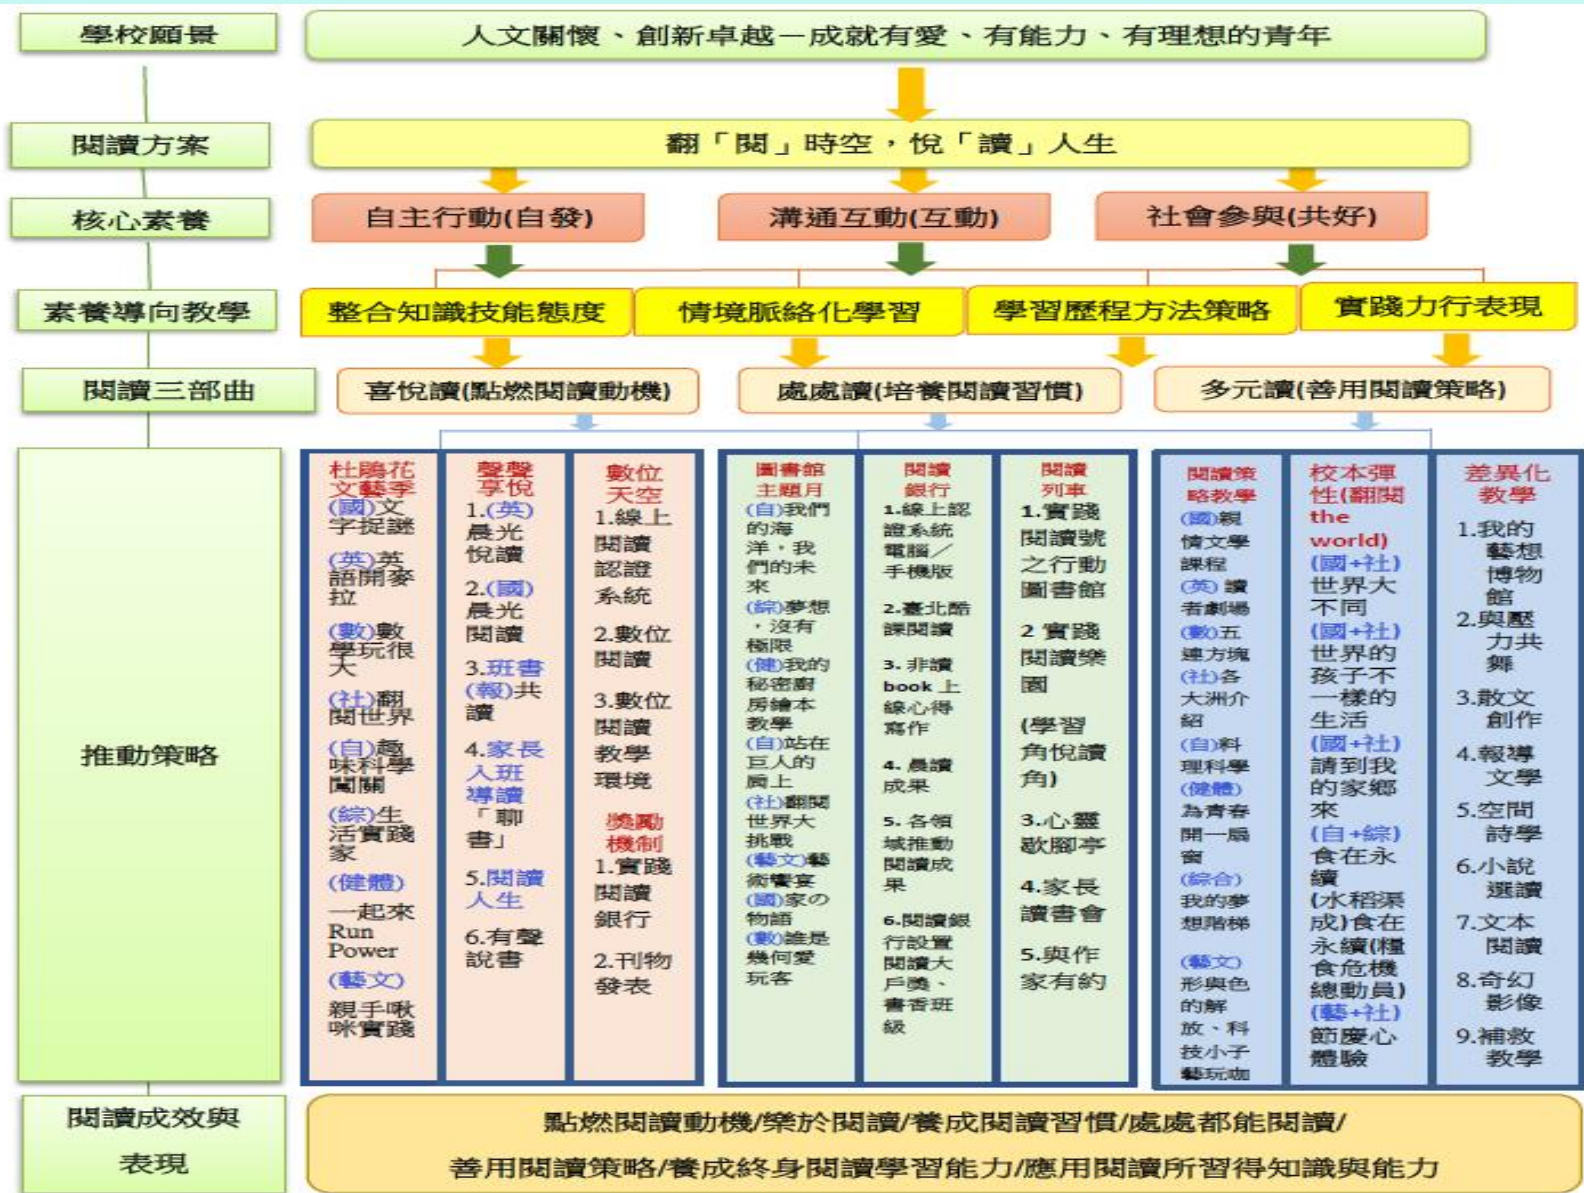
學校願景

人文關懷、創新卓越—成就有愛、有能力、有理想的青年

閱讀方案

翻「閱」時空，悅「讀」人生

核心素養

自主行動(自發)

溝通互動(互動)

社會參與(共好)

素養導向教學

整合知識技能態度

情境脈絡化學習

學習歷程方法策略

實踐力行表現

閱讀三部曲

喜悅讀(點燃閱讀動機)

處處讀(培養閱讀習慣)

多元讀(善用閱讀策略)

推動策略

杜鵑花文藝季
(國)文字捉謎
(英)英語開麥拉
(數)數學玩很大
(社)翻閱世界
(自)趣味科學闖關
(綜)生活實踐家
(健體)一起來Run Power
(藝文)親手啾咪實踐

聲聲享悅
1.(英)晨光悅讀
2.(國)晨光閱讀
3.班書(報)共讀
4.家長入班導讀「聊書」
5.閱讀人生
6.有聲說書

數位天空
1.線上閱讀認證系統
2.數位閱讀
3.數位閱讀教學環境
獎勵機制
1.實踐閱讀銀行
2.刊物發表

圖書館主題月
(自)我們的海洋，我們的未來
(綜)夢想，沒有極限
(健)我的秘密廚房繪本教學
(自)站在巨人的肩上
(社)翻閱世界大挑戰
(藝文)藝術饗宴
(國)家の物語
(數)誰是幾何愛玩客

閱讀銀行
1.線上認證系統電腦/手機版
2.臺北酷課閱讀
3.非讀book上線心得寫作
4.晨讀成果
5.各領域推動閱讀成果
6.閱讀銀行設置閱讀大戶獎、書香班級

閱讀列車
1.實踐閱讀號之行動圖書館
2實踐閱讀樂園
(學習角悅讀角)
3.心靈歇腳亭
4.家長讀書會
5.與作家有約

閱讀策略教學
(國)親情文學課程
(英)讀者劇場
(數)五連方塊
(社)各大洲介紹
(自)科理科學
(健體)為青春開一扇窗
(綜合)我的夢想階梯
(藝文)形與色的解放、科技小子藝玩咖

校本彈性(翻閱the world)
(國+社)世界大不同
(國+社)世界的孩子不一樣的生活
(國+社)請到我的家鄉來
(自+綜)食在永續
(水稻栗成)食在永續(糧食危機總動員)
(藝+社)節慶心體驗

差異化教學
1.我的藝想博物館
2.與壓力共舞
3.散文創作
4.報導文學
5.空間詩學
6.小說選讀
7.文本閱讀
8.奇幻影像
9.補救教學

閱讀成效與表現

點燃閱讀動機/樂於閱讀/養成閱讀習慣/處處都能閱讀/
善用閱讀策略/養成終身閱讀學習能力/應用閱讀所習得知識與能力